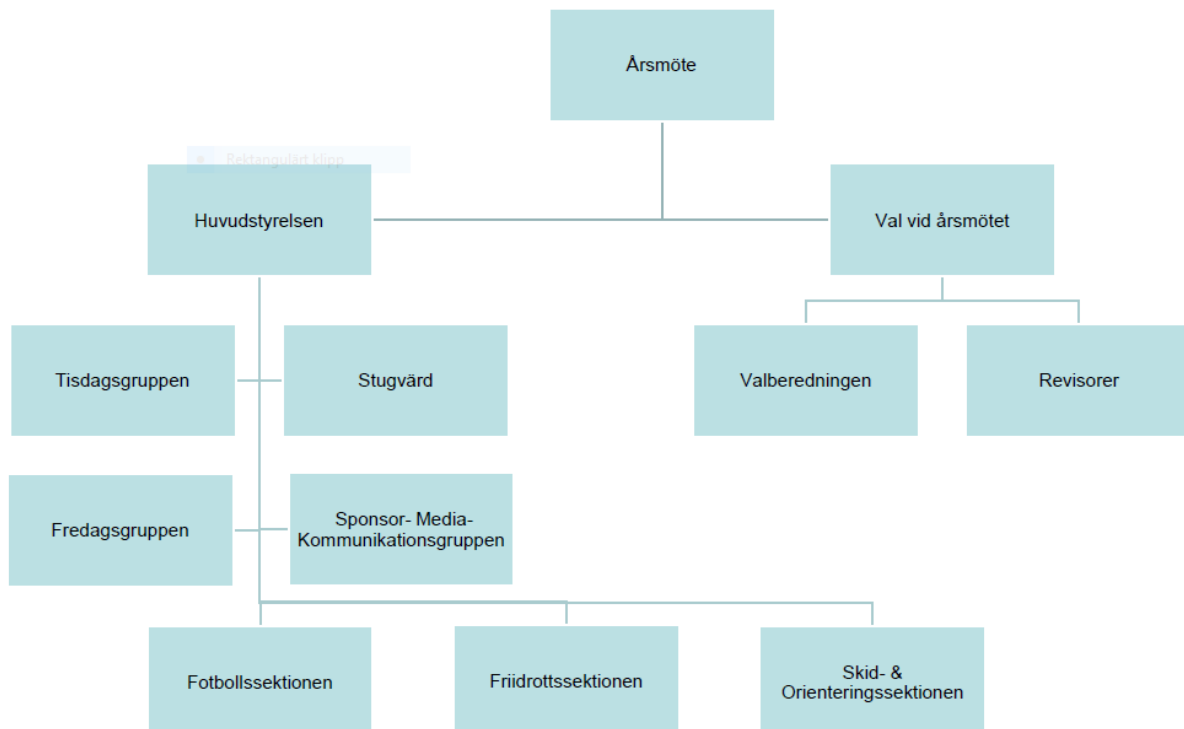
Årsmöte

Rektangulärt klipp

Huvudstyrelsen

Val vid årsmötet

Tisdagsgruppen

Stugvärd

Valberedningen

Revisorer

Fredagsgruppen

Sponsor- Media- Kommunikationsgruppen

Fotbollssektionen

Friidrottssektionen

Skid- & Orienteringssektionen